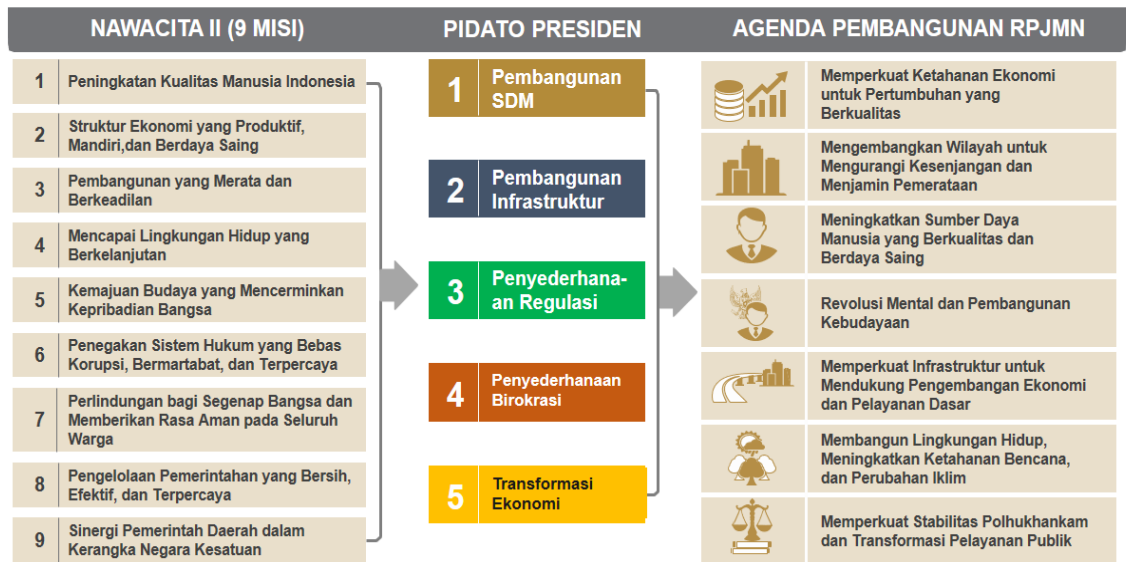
NAWACITA II (9 MISI)

1 Peningkatan Kualitas Manusia Indonesia

2 Struktur Ekonomi yang Produktif, Mandiri,dan Berdaya Saing

3 Pembangunan yang Merata dan Berkeadilan

4 Mencapai Lingkungan Hidup yang Berkelanjutan

5 Kemajuan Budaya yang Mencerminkan Kepribadian Bangsa

6 Penegakan Sistem Hukum yang Bebas Korupsi, Bermartabat, dan Terpercaya

7 Perlindungan bagi Segenap Bangsa dan Memberikan Rasa Aman pada Seluruh Warga

8 Pengelolaan Pemerintahan yang Bersih, Efektif, dan Terpercaya

9 Sinergi Pemerintah Daerah dalam Kerangka Negara Kesatuan

PIDATO PRESIDEN

1 Pembangunan SDM

2 Pembangunan Infrastruktur

3 Penyederhana-an Regulasi

4 Penyederhanaan Birokrasi

5 Transformasi Ekonomi

AGENDA PEMBANGUNAN RPJMN

Memperkuat Ketahanan Ekonomi untuk Pertumbuhan yang Berkualitas

Mengembangkan Wilayah untuk Mengurangi Kesenjangan dan Menjamin Pemerataan

Meningkatkan Sumber Daya Manusia yang Berkualitas dan Berdaya Saing

Revolusi Mental dan Pembangunan Kebudayaan

Memperkuat Infrastruktur untuk Mendukung Pengembangan Ekonomi dan Pelayanan Dasar

Membangun Lingkungan Hidup, Meningkatkan Ketahanan Bencana, dan Perubahan Iklim

Memperkuat Stabilitas Polhukhankam dan Transformasi Pelayanan Publik